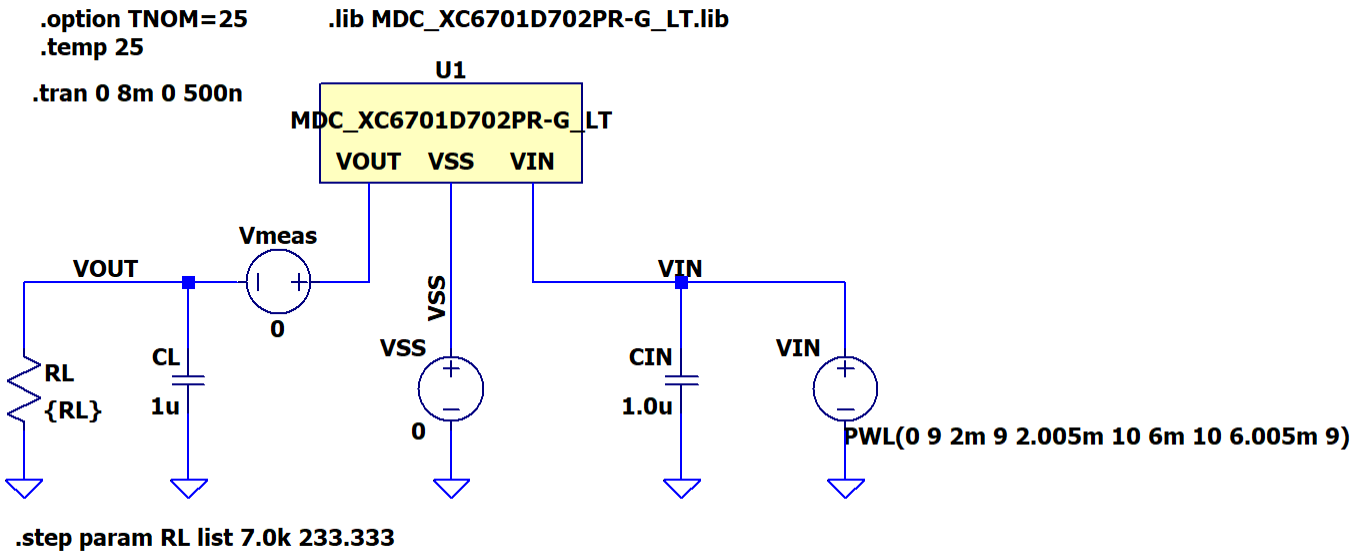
.option TNOM=25
.temp 25

.lib MDC_XC6701D702PR-G_LT.lib

.tran 0 8m 0 500n

U1

MDC_XC6701D702PR-G_LT

VOUT VSS VIN

Vmeas

VOUT

0

VSS

VIN

RL
{RL}

CL
1u

VSS

0

CIN
1.0u

VIN

PWL(0 9 2m 9 2.005m 10 6m 10 6.005m 9)

.step param RL list 7.0k 233.333